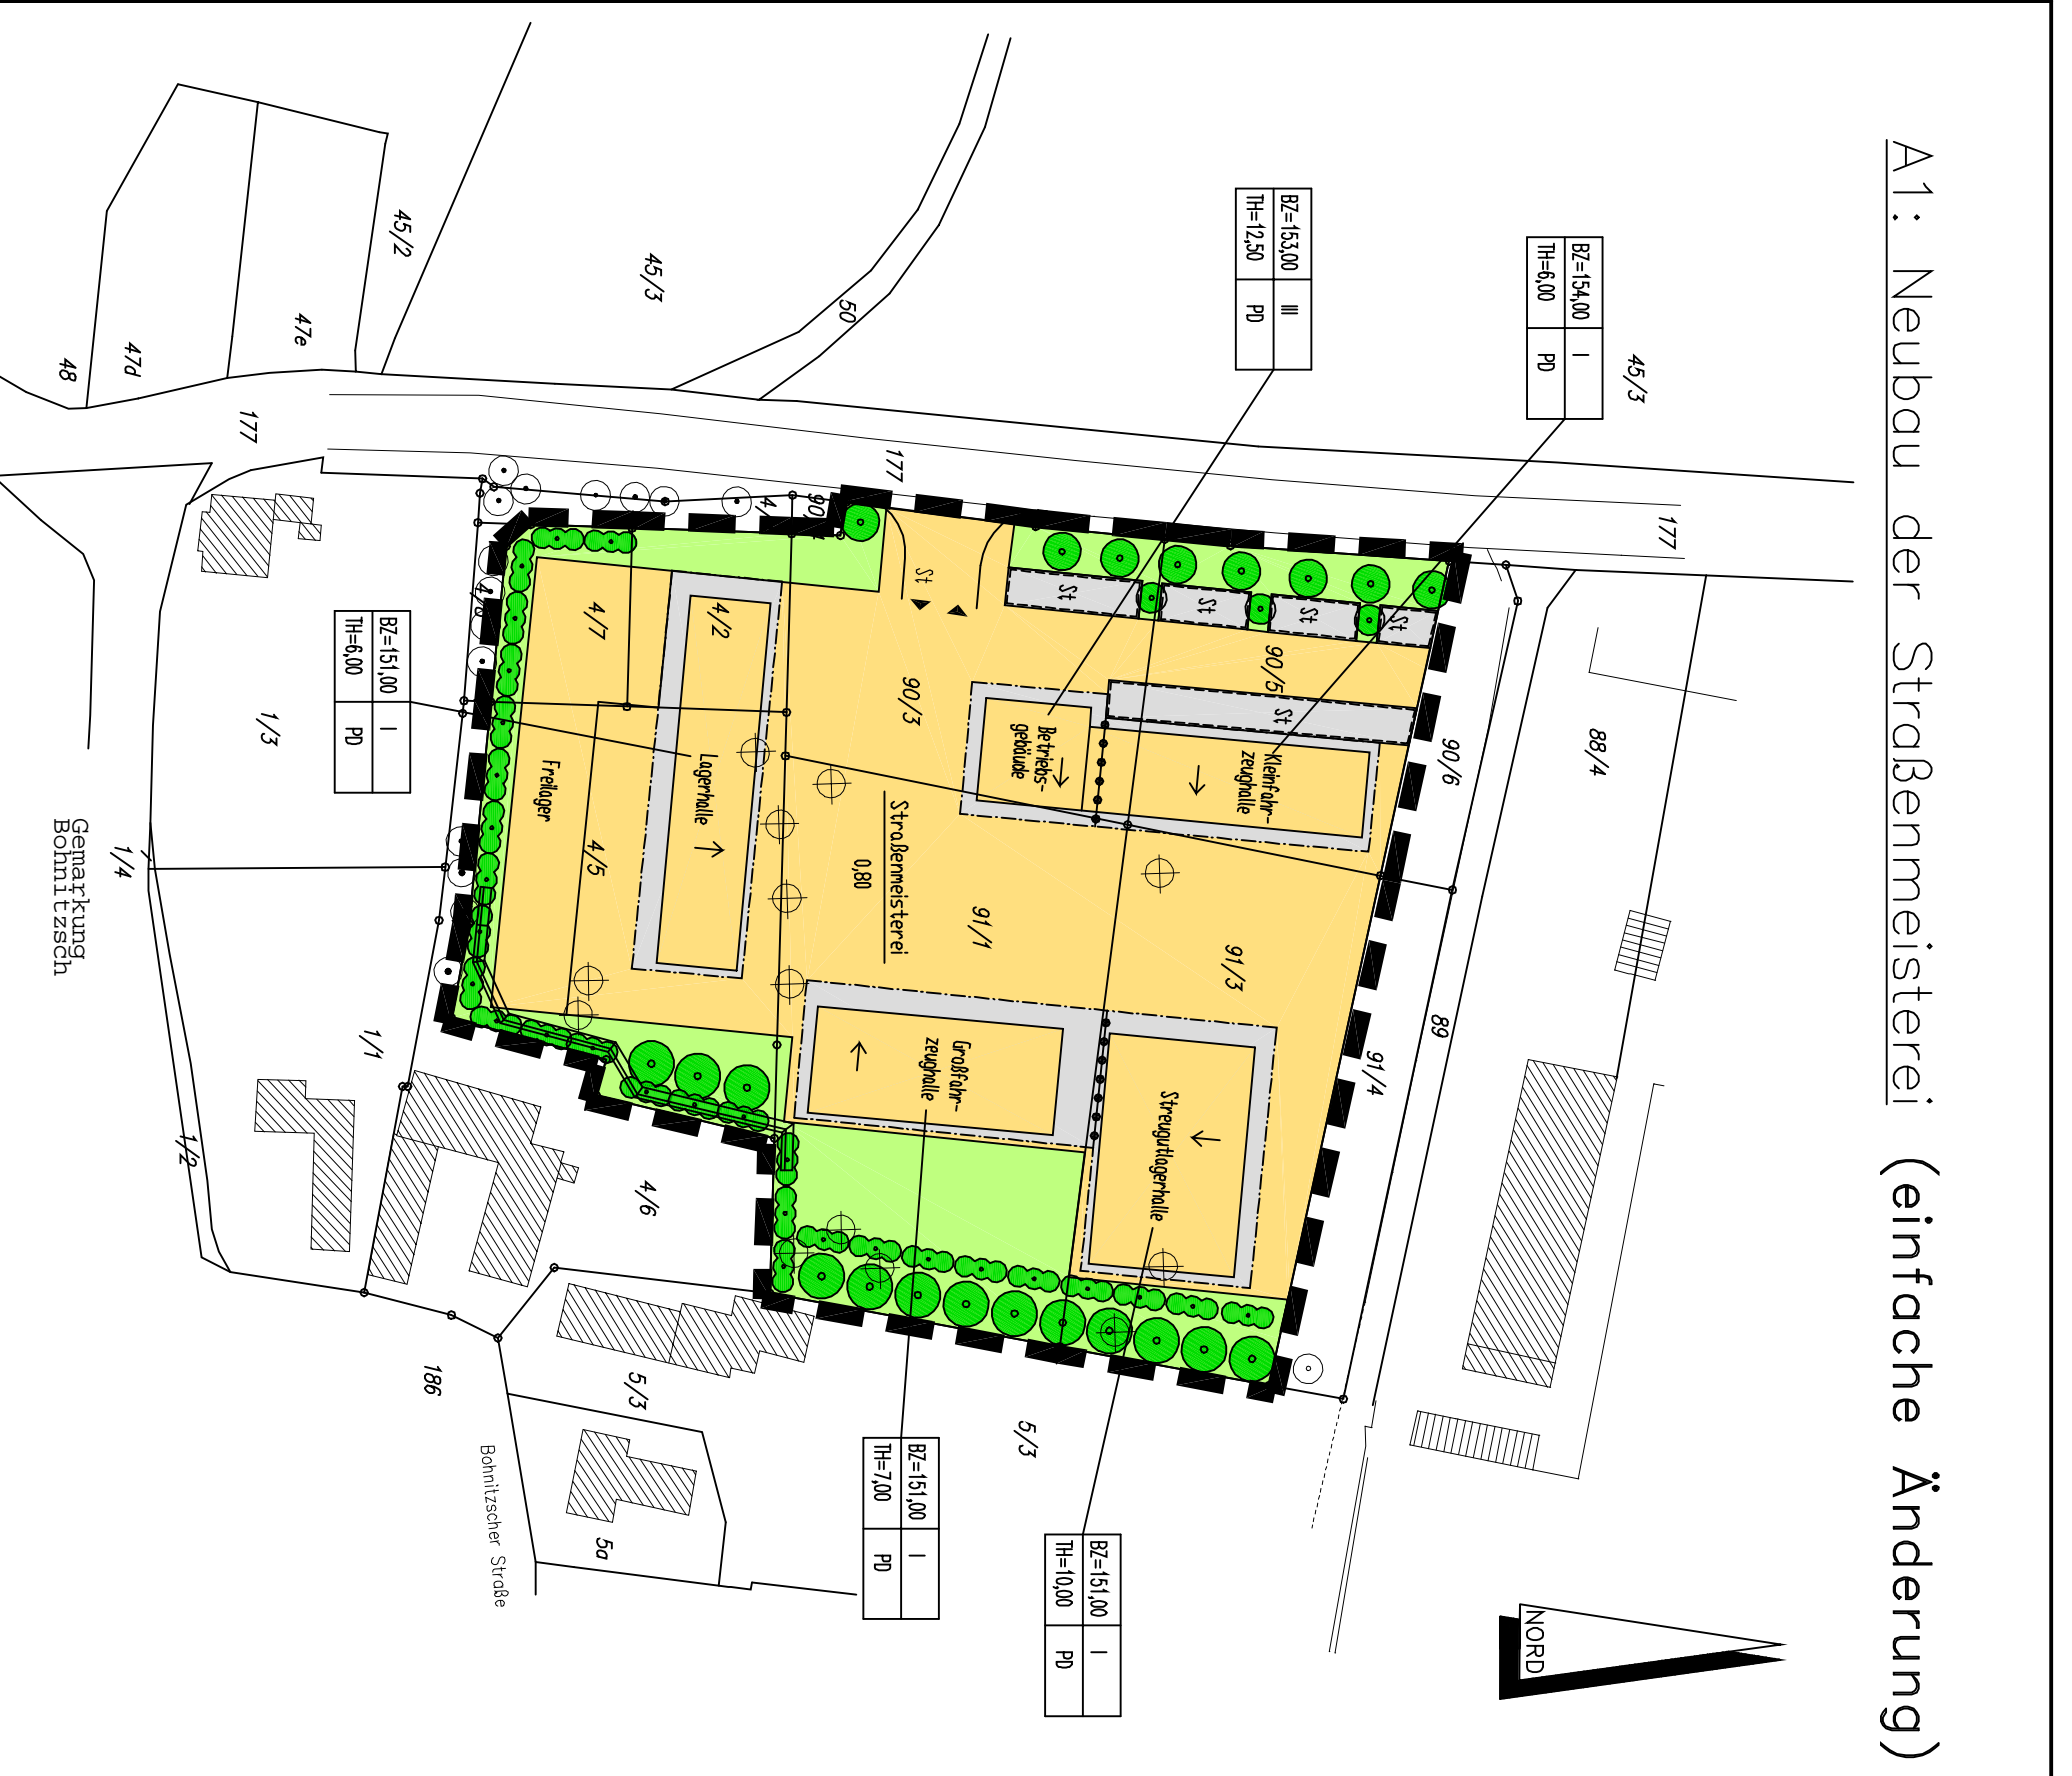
A1: Neubau der Straßenmeisterei (einfache Änderung)

| BZ=153,00 | III |
|---|---|
| TH=12,50 | PD |

| BZ=154,00 | I |
|---|---|
| TH=6,00 | PD |

| BZ=151,00 | I |
|---|---|
| TH=6,00 | PD |

| BZ=151,00 | I |
|---|---|
| TH=7,00 | PD |

| BZ=151,00 | I |
|---|---|
| TH=10,00 | PD |

45/2
45/3
47e
47d
48
50
177
177
177
45/3
4
90
St
St
St
St
St
St
4/7
4/2
90/3
90/5
90/6
88/4
1/3
4/8
Betriebsgebäude
Kleinfahrzeughalle
Freilager
Lagerhalle
Straßenmeisterei
0,80
4/5
91/1
91/3
1/4
Gemarkung Bohnitzsch
89
91/4
1/1
Großfahrzeughalle
Streugutlagerhalle
1/2
4/6
186
5/3
5/3
5a
Bohnitzscher Straße
NORD